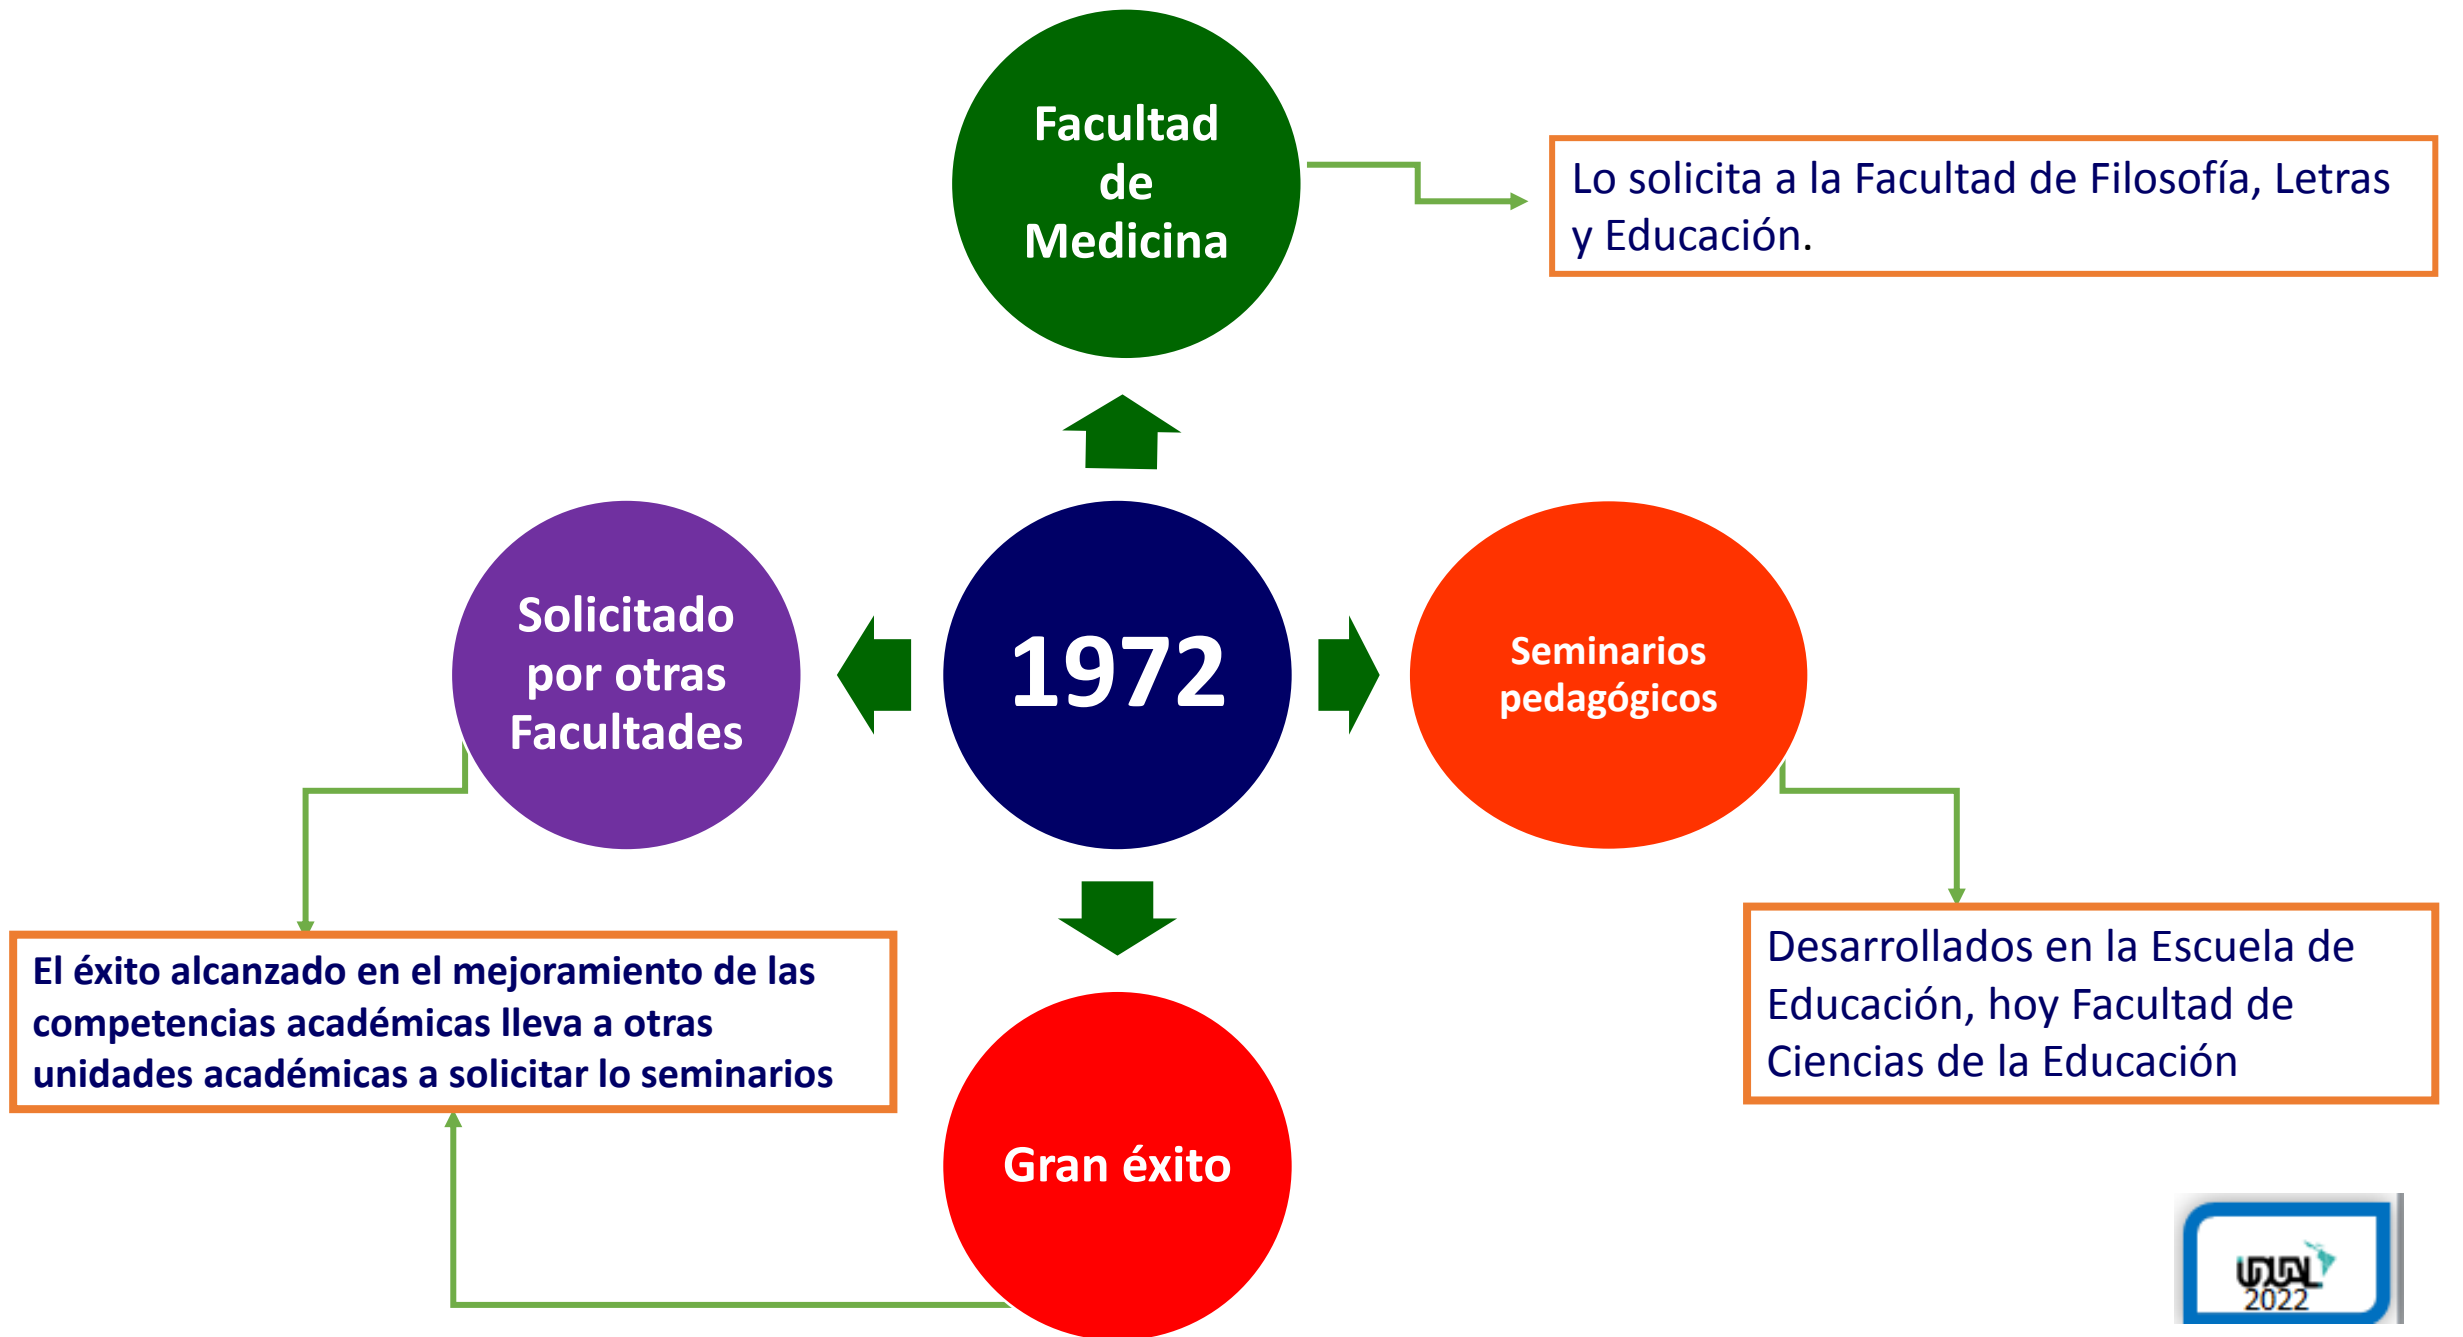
Facultad de Medicina

Lo solicita a la Facultad de Filosofía, Letras y Educación.

Solicitado por otras Facultades

1972

Seminarios pedagógicos

El éxito alcanzado en el mejoramiento de las competencias académicas lleva a otras unidades académicas a solicitar lo seminarios

Desarrollados en la Escuela de Educación, hoy Facultad de Ciencias de la Educación

Gran éxito

UDUAL 2022